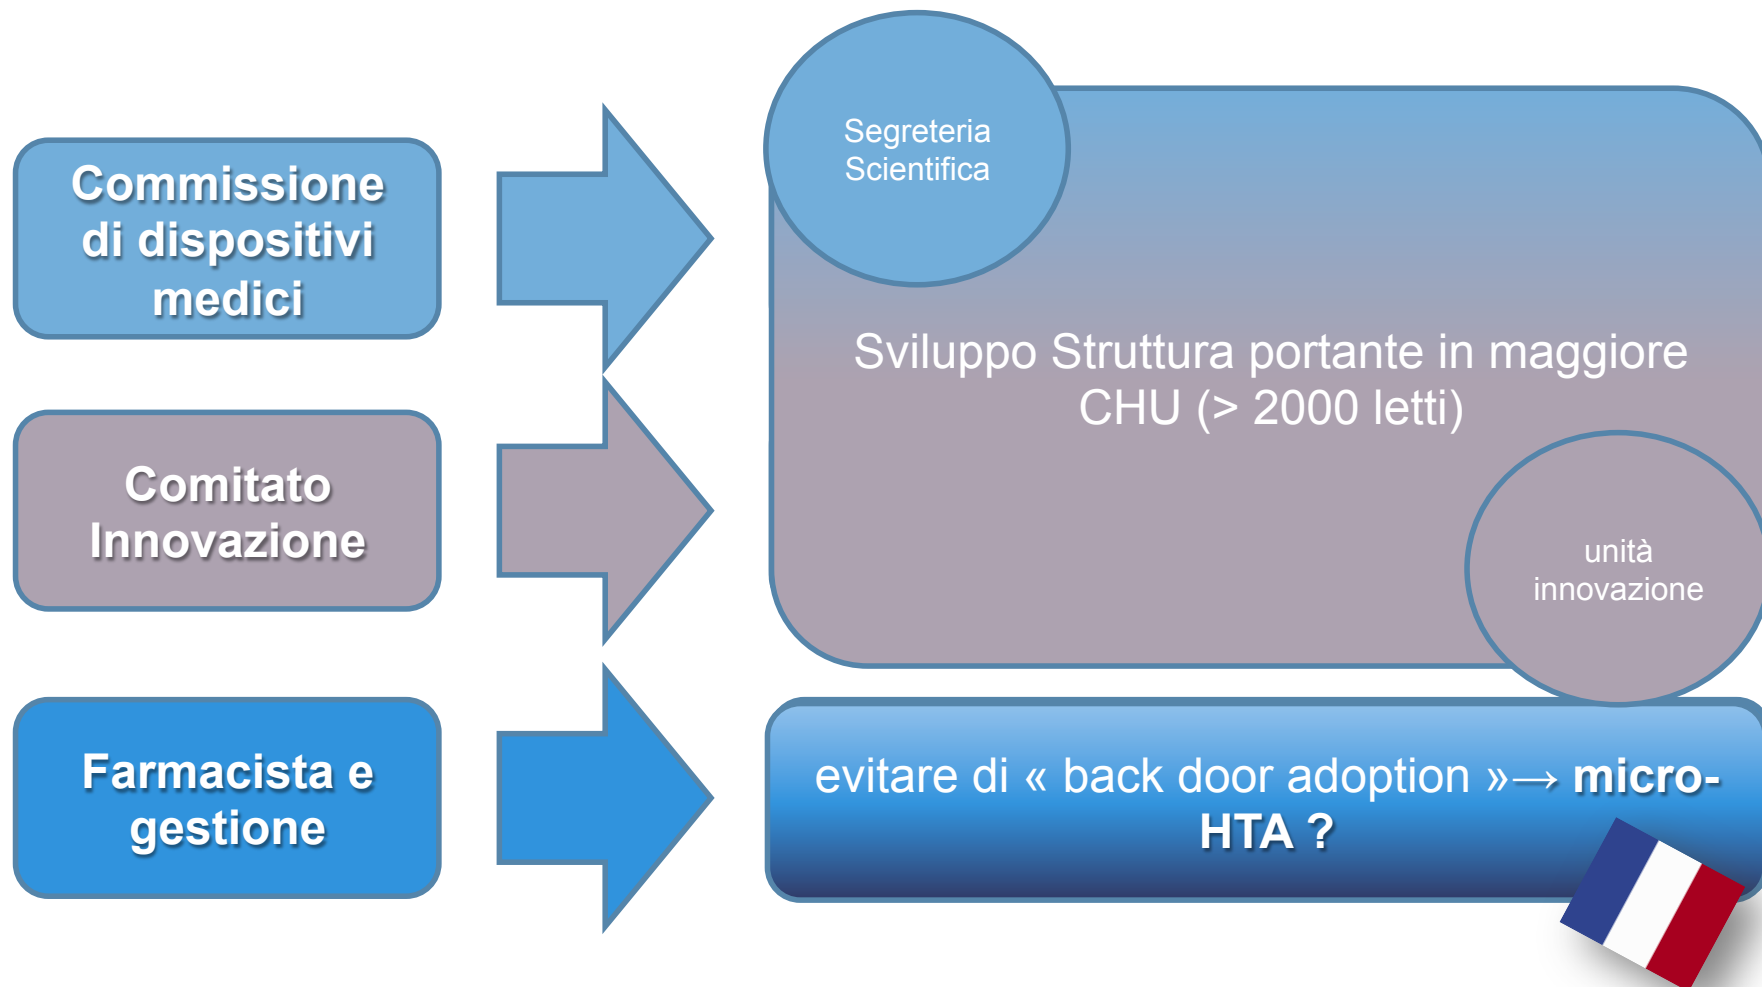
Commissione di dispositivi medici

Comitato Innovazione

Farmacista e gestione

Segreteria Scientifica

Sviluppo Struttura portante in maggiore CHU (> 2000 letti)

unità innovazione

evitare di « back door adoption »→ micro-HTA ?